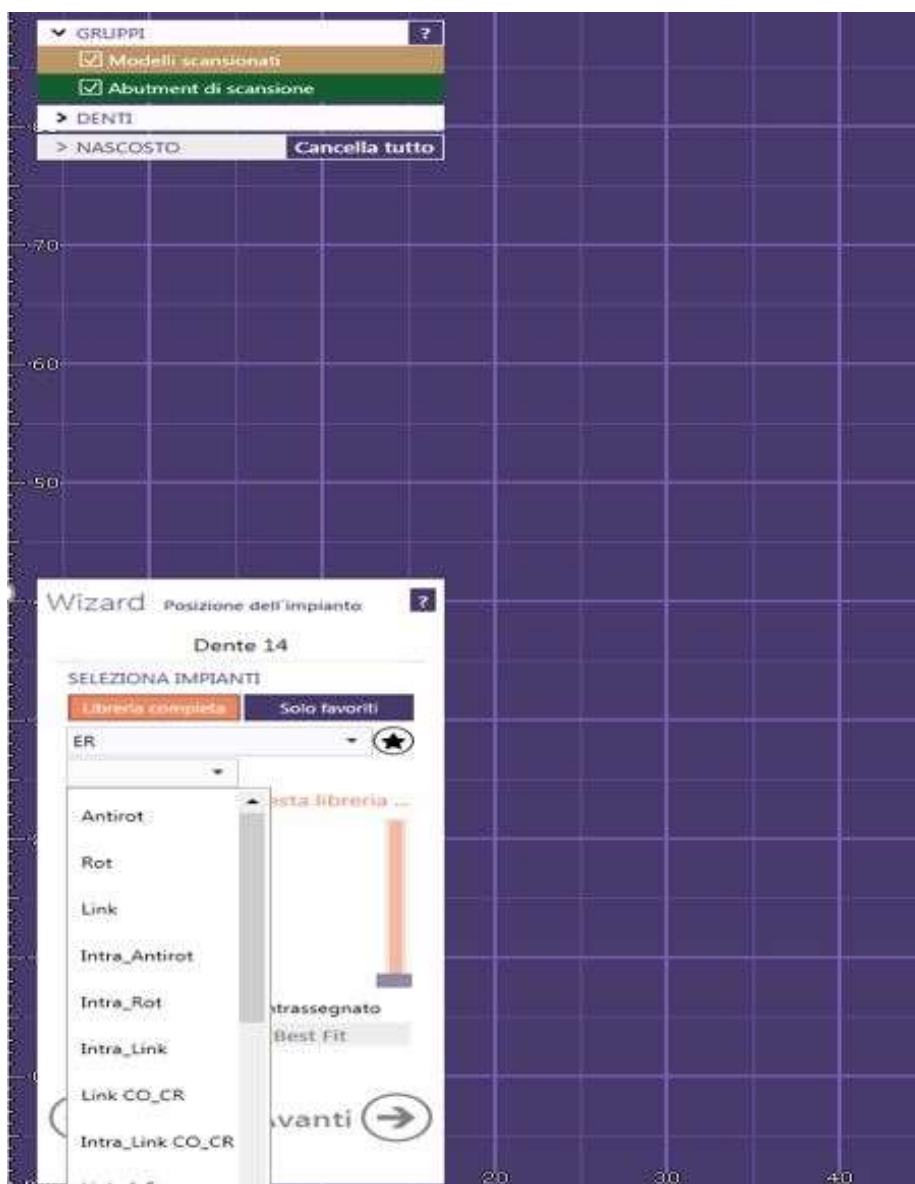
GRUPPI
?
Modelli scansionati
Abutment di scansione
> DENTI
> NASCOSTO
Cancella tutto

70
60
50

Wizard Posizione dell'impianto
?
Dente 14
SELEZIONA IMPIANTI
Libreria completa
Solo favoriti
ER
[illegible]sta libreria ...
Antirot
Rot
Link
Intra_Antirot
Intra_Rot
Intra_Link
Link CO_CR
Intra_Link CO_CR
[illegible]ntrassegnato
Best Fit
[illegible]vanti

20
30
40